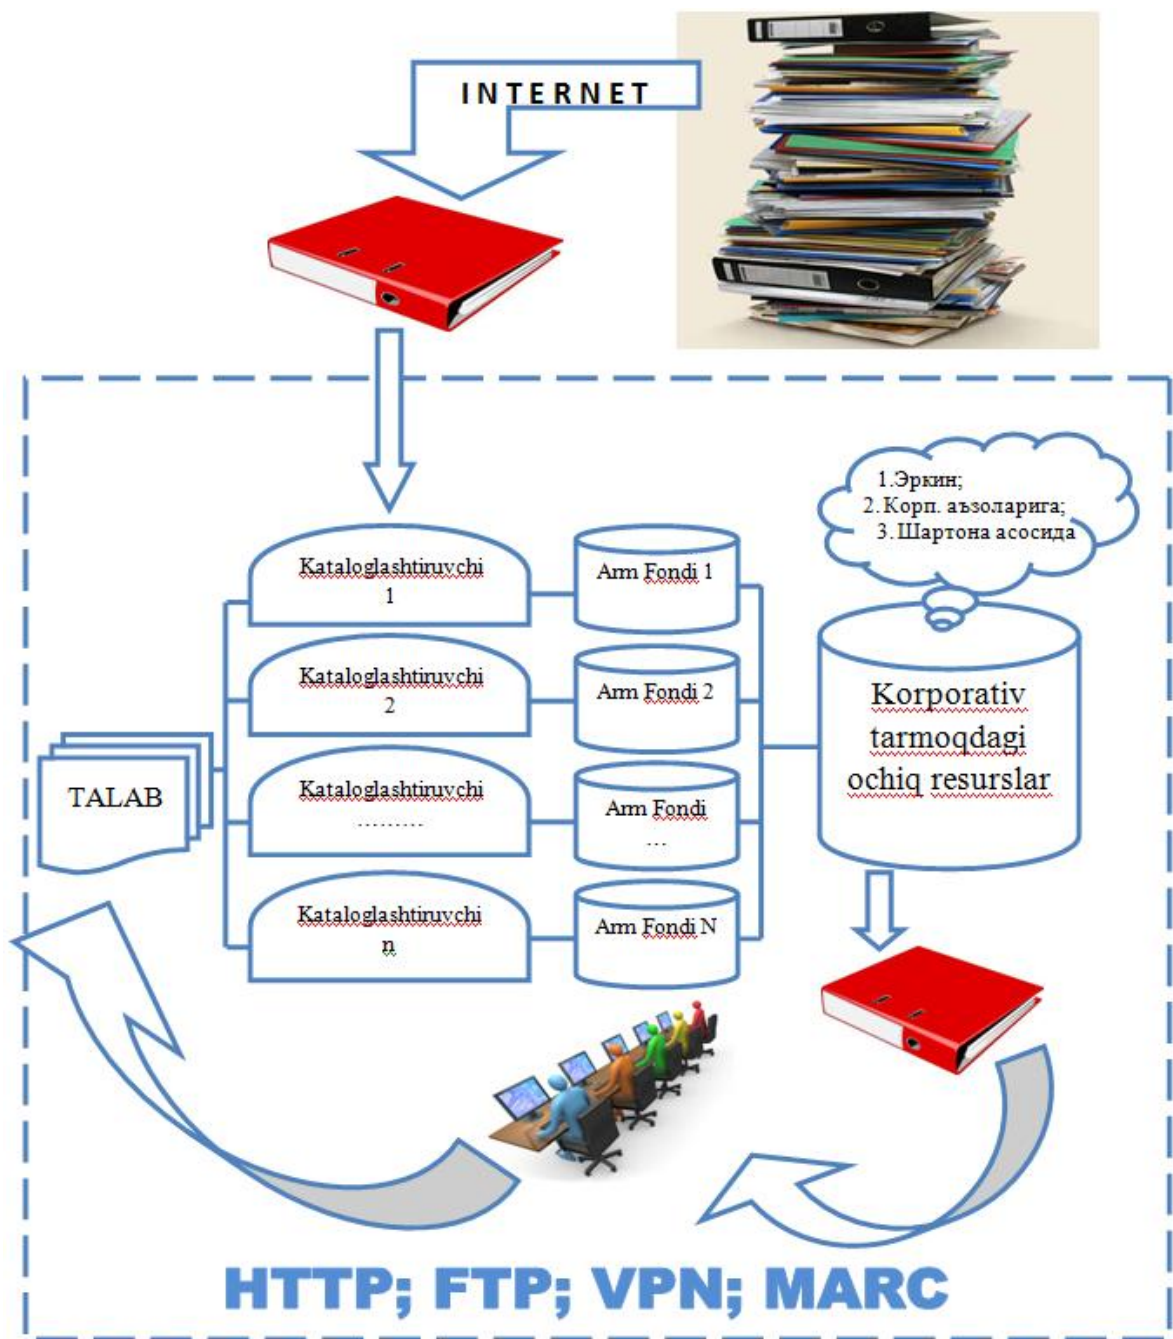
INTERNET

1.Эркин;
2.Корп. аъзоларига;
3.Шартона асосида

Kataloglashtiruvchi 1

Arm Fondi 1

Kataloglashtiruvchi 2

Arm Fondi 2

Korporativ tarmoqdagi ochiq resurslar

TALAB

Kataloglashtiruvchi ………

Arm Fondi …

Kataloglashtiruvchi n

Arm Fondi N

HTTP; FTP; VPN; MARC